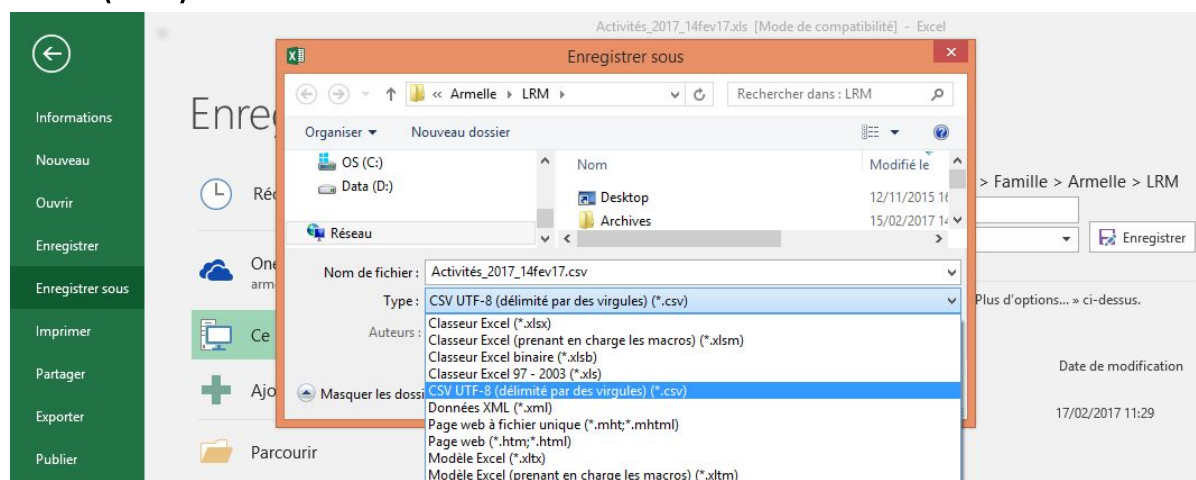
Activités_2017_14fev17.xls [Mode de compatibilité] - Excel

Informations
Nouveau
Ouvrir
Enregistrer
Enregistrer sous
Imprimer
Partager
Exporter
Publier

Enreg
Réc
One
arm
Ce
Ajo
Parcourir

> Famille > Armelle > LRM
Enregistrer
Plus d'options... » ci-dessus.
Date de modification
17/02/2017 11:29

Enregistrer sous
« Armelle › LRM ›
Rechercher dans : LRM
Organiser ▾
Nouveau dossier
OS (C:)
Data (D:)
Réseau
Nom
Modifié le
Desktop
12/11/2015 1
Archives
15/02/2017 1
Nom de fichier : Activités_2017_14fev17.csv
Type : CSV UTF-8 (délimité par des virgules) (*.csv)
Auteurs :
Masquer les dossi
Classeur Excel (*.xlsx)
Classeur Excel (prenant en charge les macros) (*.xlsm)
Classeur Excel binaire (*.xlsb)
Classeur Excel 97 - 2003 (*.xls)
CSV UTF-8 (délimité par des virgules) (*.csv)
Données XML (*.xml)
Page web à fichier unique (*.mht;*.mhtml)
Page web (*.htm;*.html)
Modèle Excel (*.xltx)
Modèle Excel (prenant en charge les macros) (*.xltm)